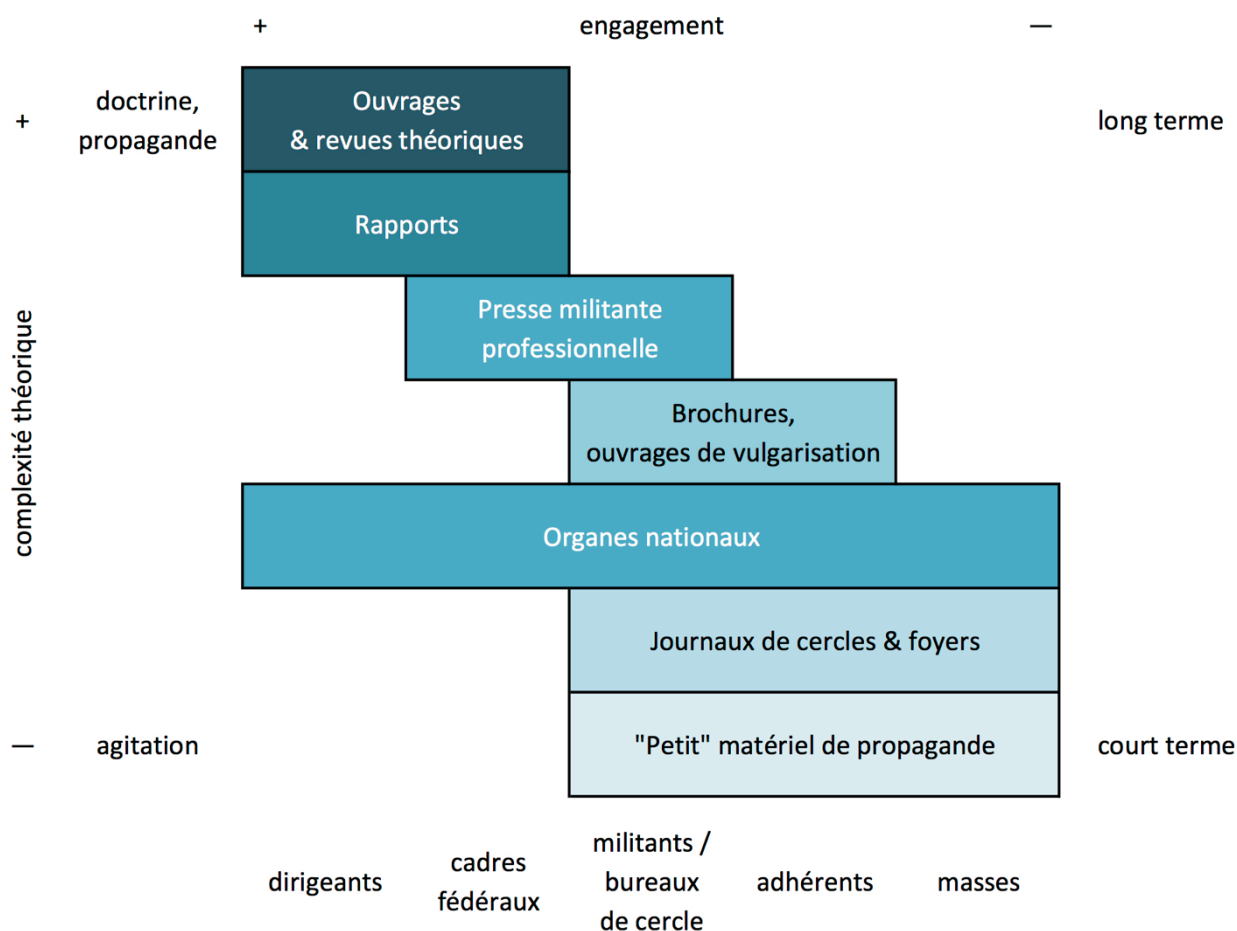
+ engagement —

+ doctrine, propagande

Ouvrages & revues théoriques

long terme

Rapports

complexité théorique

Presse militante professionnelle

Brochures, ouvrages de vulgarisation

Organes nationaux

Journaux de cercles & foyers

— agitation

"Petit" matériel de propagande

court terme

dirigeants

cadres fédéraux

militants / bureaux de cercle

adhérents

masses